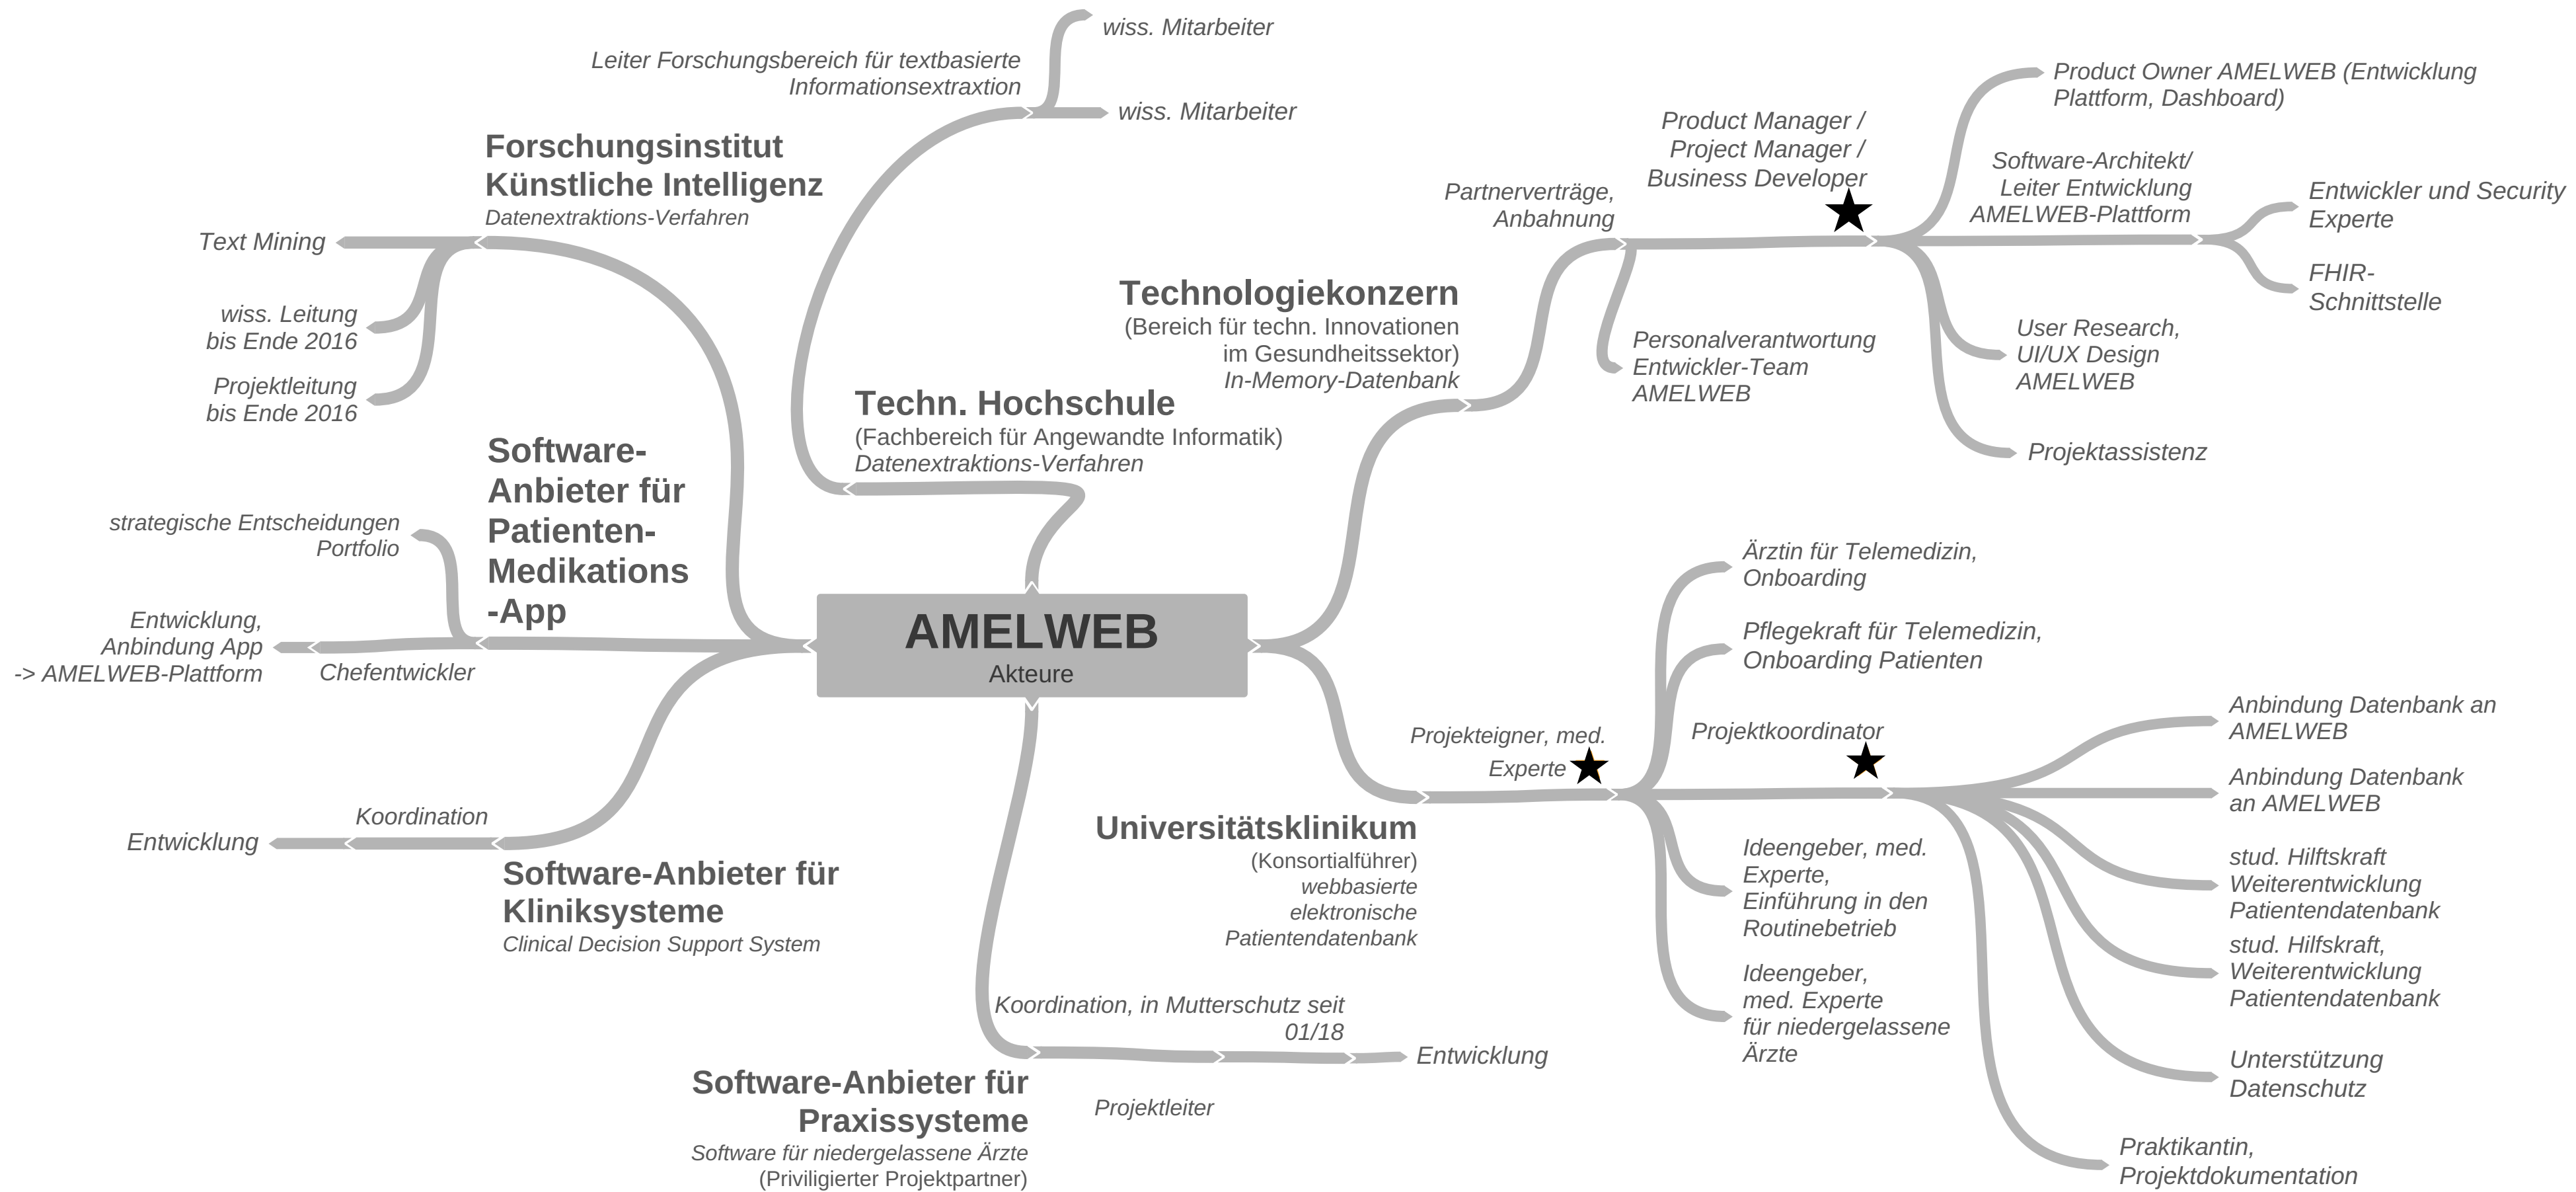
wiss. Mitarbeiter

Leiter Forschungsbereich für textbasierte Informationsextraxtion

wiss. Mitarbeiter

Forschungsinstitut Künstliche Intelligenz
Datenextraktions-Verfahren

Text Mining

wiss. Leitung bis Ende 2016

Projektleitung bis Ende 2016

Techn. Hochschule
(Fachbereich für Angewandte Informatik)
Datenextraktions-Verfahren

Software-Anbieter für Patienten-Medikations -App

strategische Entscheidungen Portfolio

Entwicklung, Anbindung App -> AMELWEB-Plattform

Chefentwickler

AMELWEB
Akteure

Koordination

Entwicklung

Software-Anbieter für Kliniksysteme
Clinical Decision Support System

Koordination, in Mutterschutz seit 01/18

Entwicklung

Software-Anbieter für Praxissysteme
Software für niedergelassene Ärzte
(Priviligierter Projektpartner)

Projektleiter

Technologiekonzern
(Bereich für techn. Innovationen im Gesundheitssektor)
In-Memory-Datenbank

Partnerverträge, Anbahnung

Product Manager / Project Manager / Business Developer

Personalverantwortung Entwickler-Team AMELWEB

Product Owner AMELWEB (Entwicklung Plattform, Dashboard)

Software-Architekt/ Leiter Entwicklung AMELWEB-Plattform

Entwickler und Security Experte

FHIR-Schnittstelle

User Research, UI/UX Design AMELWEB

Projektassistenz

Universitätsklinikum
(Konsortialführer)
webbasierte elektronische Patientendatenbank

Projekteigner, med. Experte

Ärztin für Telemedizin, Onboarding

Pflegekraft für Telemedizin, Onboarding Patienten

Projektkoordinator

Anbindung Datenbank an AMELWEB

Anbindung Datenbank an AMELWEB

Ideengeber, med. Experte, Einführung in den Routinebetrieb

Ideengeber, med. Experte für niedergelassene Ärzte

stud. Hilftskraft Weiterentwicklung Patientendatenbank

stud. Hilfskraft, Weiterentwicklung Patientendatenbank

Unterstützung Datenschutz

Praktikantin, Projektdokumentation